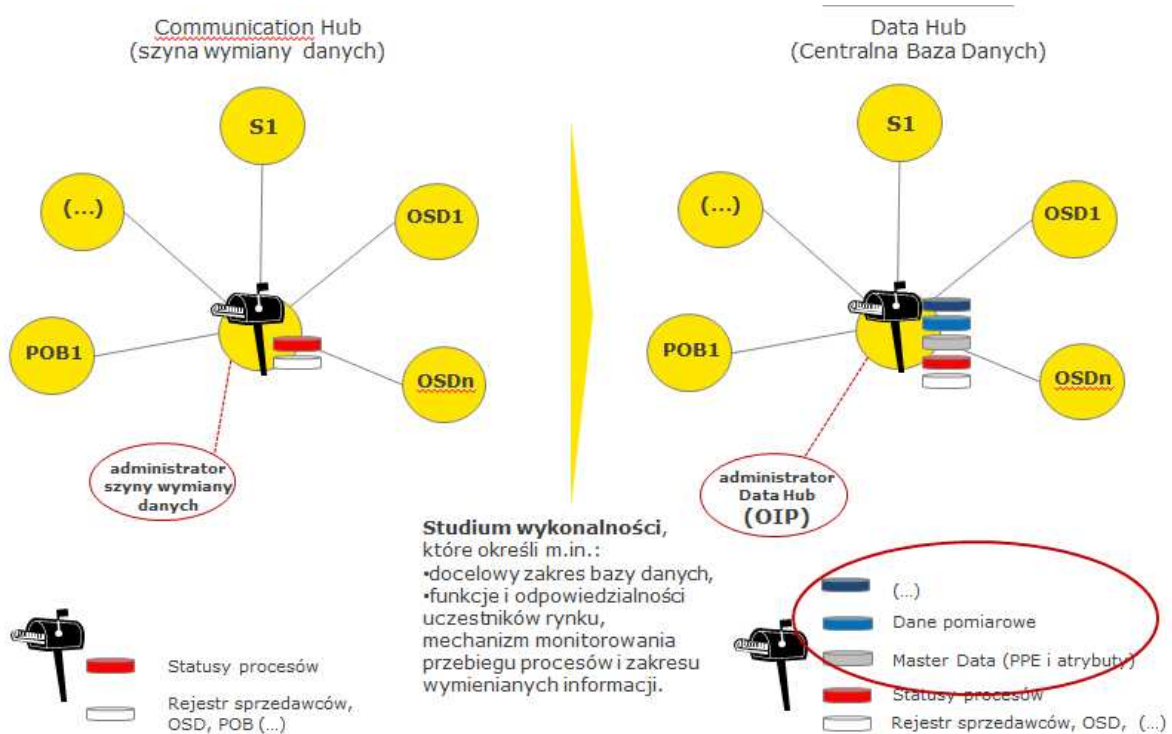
Communication Hub
(szyna wymiany danych)

S1

(...)

OSD1

POB1

OSDn

administrator szyny wymiany danych

Data Hub
(Centralna Baza Danych)

S1

(...)

OSD1

POB1

OSDn

administrator Data Hub
(OIP)

**Studium wykonalności**, które określi m.in.:
•docelowy zakres bazy danych,
•funkcje i odpowiedzialności uczestników rynku, mechanizm monitorowania przebiegu procesów i zakresu wymienianych informacji.

Statusy procesów

Rejestr sprzedawców, OSD, POB (...)

(...)

Dane pomiarowe

Master Data (PPE i atrybuty)

Statusy procesów

Rejestr sprzedawców, OSD, (...)